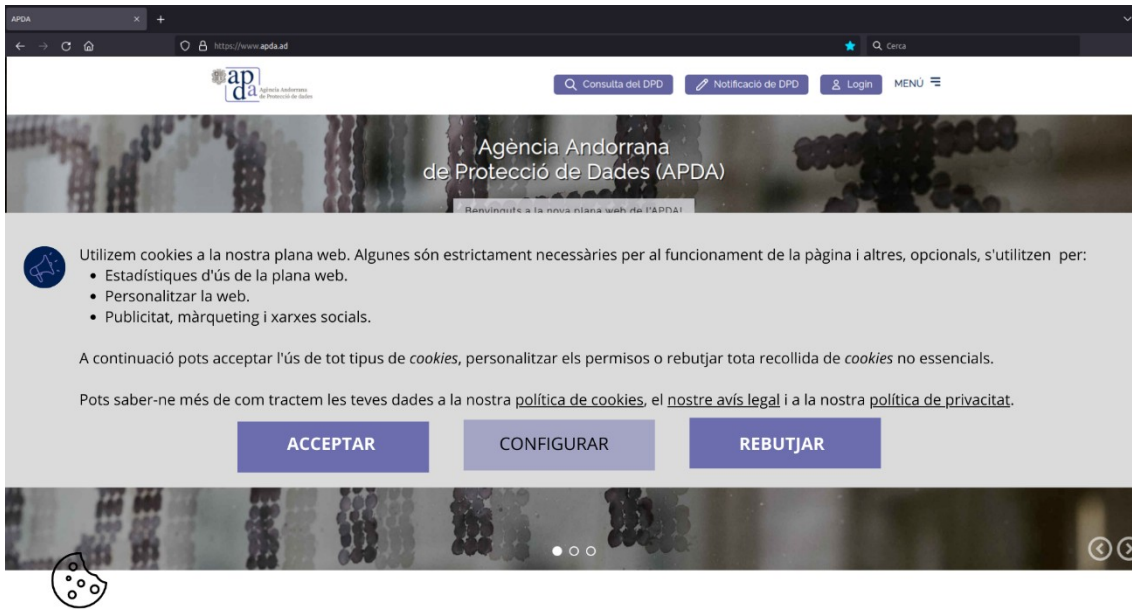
APDA

https://www.apda.ad

Cerca

apda Agència Andorrana de Protecció de dades

Consulta del DPD

Notificació de DPD

Login

MENÚ

Agència Andorrana de Protecció de Dades (APDA)

Benvinguts a la nova plana web de l'APDA!

Utilizem cookies a la nostra plana web. Algunes són estrictament necessàries per al funcionament de la pàgina i altres, opcionals, s'utilitzen per:
• Estadístiques d'ús de la plana web.
• Personalitzar la web.
• Publicitat, màrqueting i xarxes socials.

A continuació pots acceptar l'ús de tot tipus de cookies, personalitzar els permisos o rebutjar tota recollida de cookies no essencials.

Pots saber-ne més de com tractem les teves dades a la nostra política de cookies, el nostre avís legal i a la nostra política de privacitat.

ACCEPTAR

CONFIGURAR

REBUTJAR